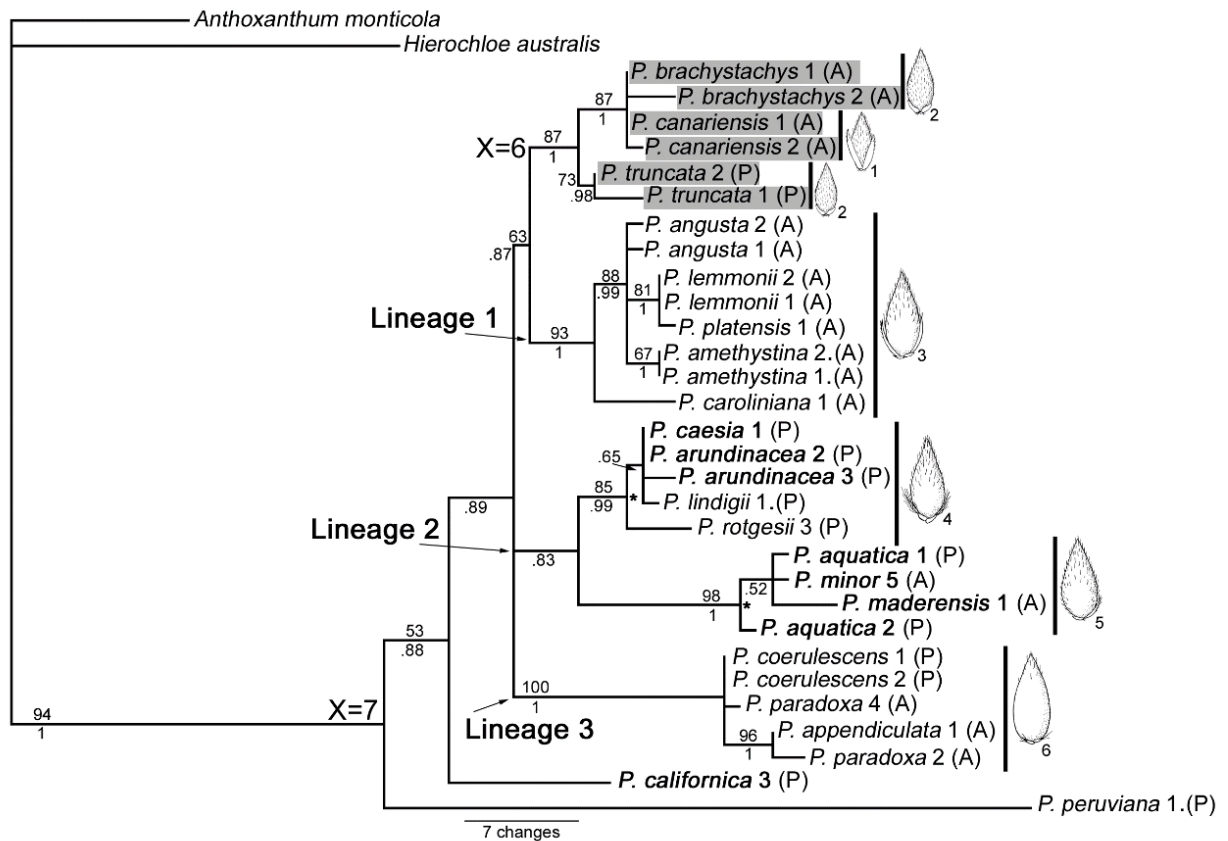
Anthoxanthum monticola
Hierochloe australis
P. brachystachys 1 (A)
P. brachystachys 2 (A)
P. canariensis 1 (A)
P. canariensis 2 (A)
P. truncata 2 (P)
P. truncata 1 (P)
87
1
87
1
X=6
73
.98
2
1
2
63
.87
P. angusta 2 (A)
P. angusta 1 (A)
88
.99
P. lemmonii 2 (A)
81
1
P. lemmonii 1 (A)
P. platensis 1 (A)
Lineage 1
93
1
67
1
P. amethystina 2.(A)
P. amethystina 1.(A)
P. caroliniana 1 (A)
3
P. caesia 1 (P)
.65
P. arundinacea 2 (P)
P. arundinacea 3 (P)
85
.99
*
P. lindigii 1.(P)
P. rotgesii 3 (P)
4
.89
Lineage 2
.83
P. aquatica 1 (P)
.52
P. minor 5 (A)
98
1
*
P. maderensis 1 (A)
P. aquatica 2 (P)
5
53
.88
P. coerulescens 1 (P)
P. coerulescens 2 (P)
100
1
P. paradoxa 4 (A)
94
1
X=7
Lineage 3
96
1
P. appendiculata 1 (A)
P. paradoxa 2 (A)
6
P. californica 3 (P)
P. peruviana 1.(P)
7 changes